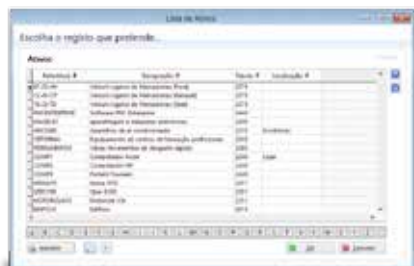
Lista de Ativos

Escolha o registo que pretende...

Ativos

| Referência | Designação | Data | Localização |
|---|---|---|---|
| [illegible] | Veículo ligeiro de Mercadorias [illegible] | 2010 | |
| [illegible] | Veículo ligeiro de Mercadorias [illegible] | 2010 | |
| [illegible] | Veículo ligeiro de Mercadorias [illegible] | 2010 | |
| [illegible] | Software PHC Enterprise | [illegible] | |
| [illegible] | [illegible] | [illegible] | |
| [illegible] | Aparelhos de ar condicionado | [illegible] | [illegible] |
| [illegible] | Equipamento de controlo de formação profissional | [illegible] | |
| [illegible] | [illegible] | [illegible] | |
| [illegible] | Computador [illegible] | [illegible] | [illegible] |
| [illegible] | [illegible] | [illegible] | |
| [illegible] | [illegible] | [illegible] | |
| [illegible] | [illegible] | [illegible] | |
| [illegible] | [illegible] | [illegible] | |
| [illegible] | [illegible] | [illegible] | |
| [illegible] | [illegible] | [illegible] | |

Introduzir

OK

Cancelar